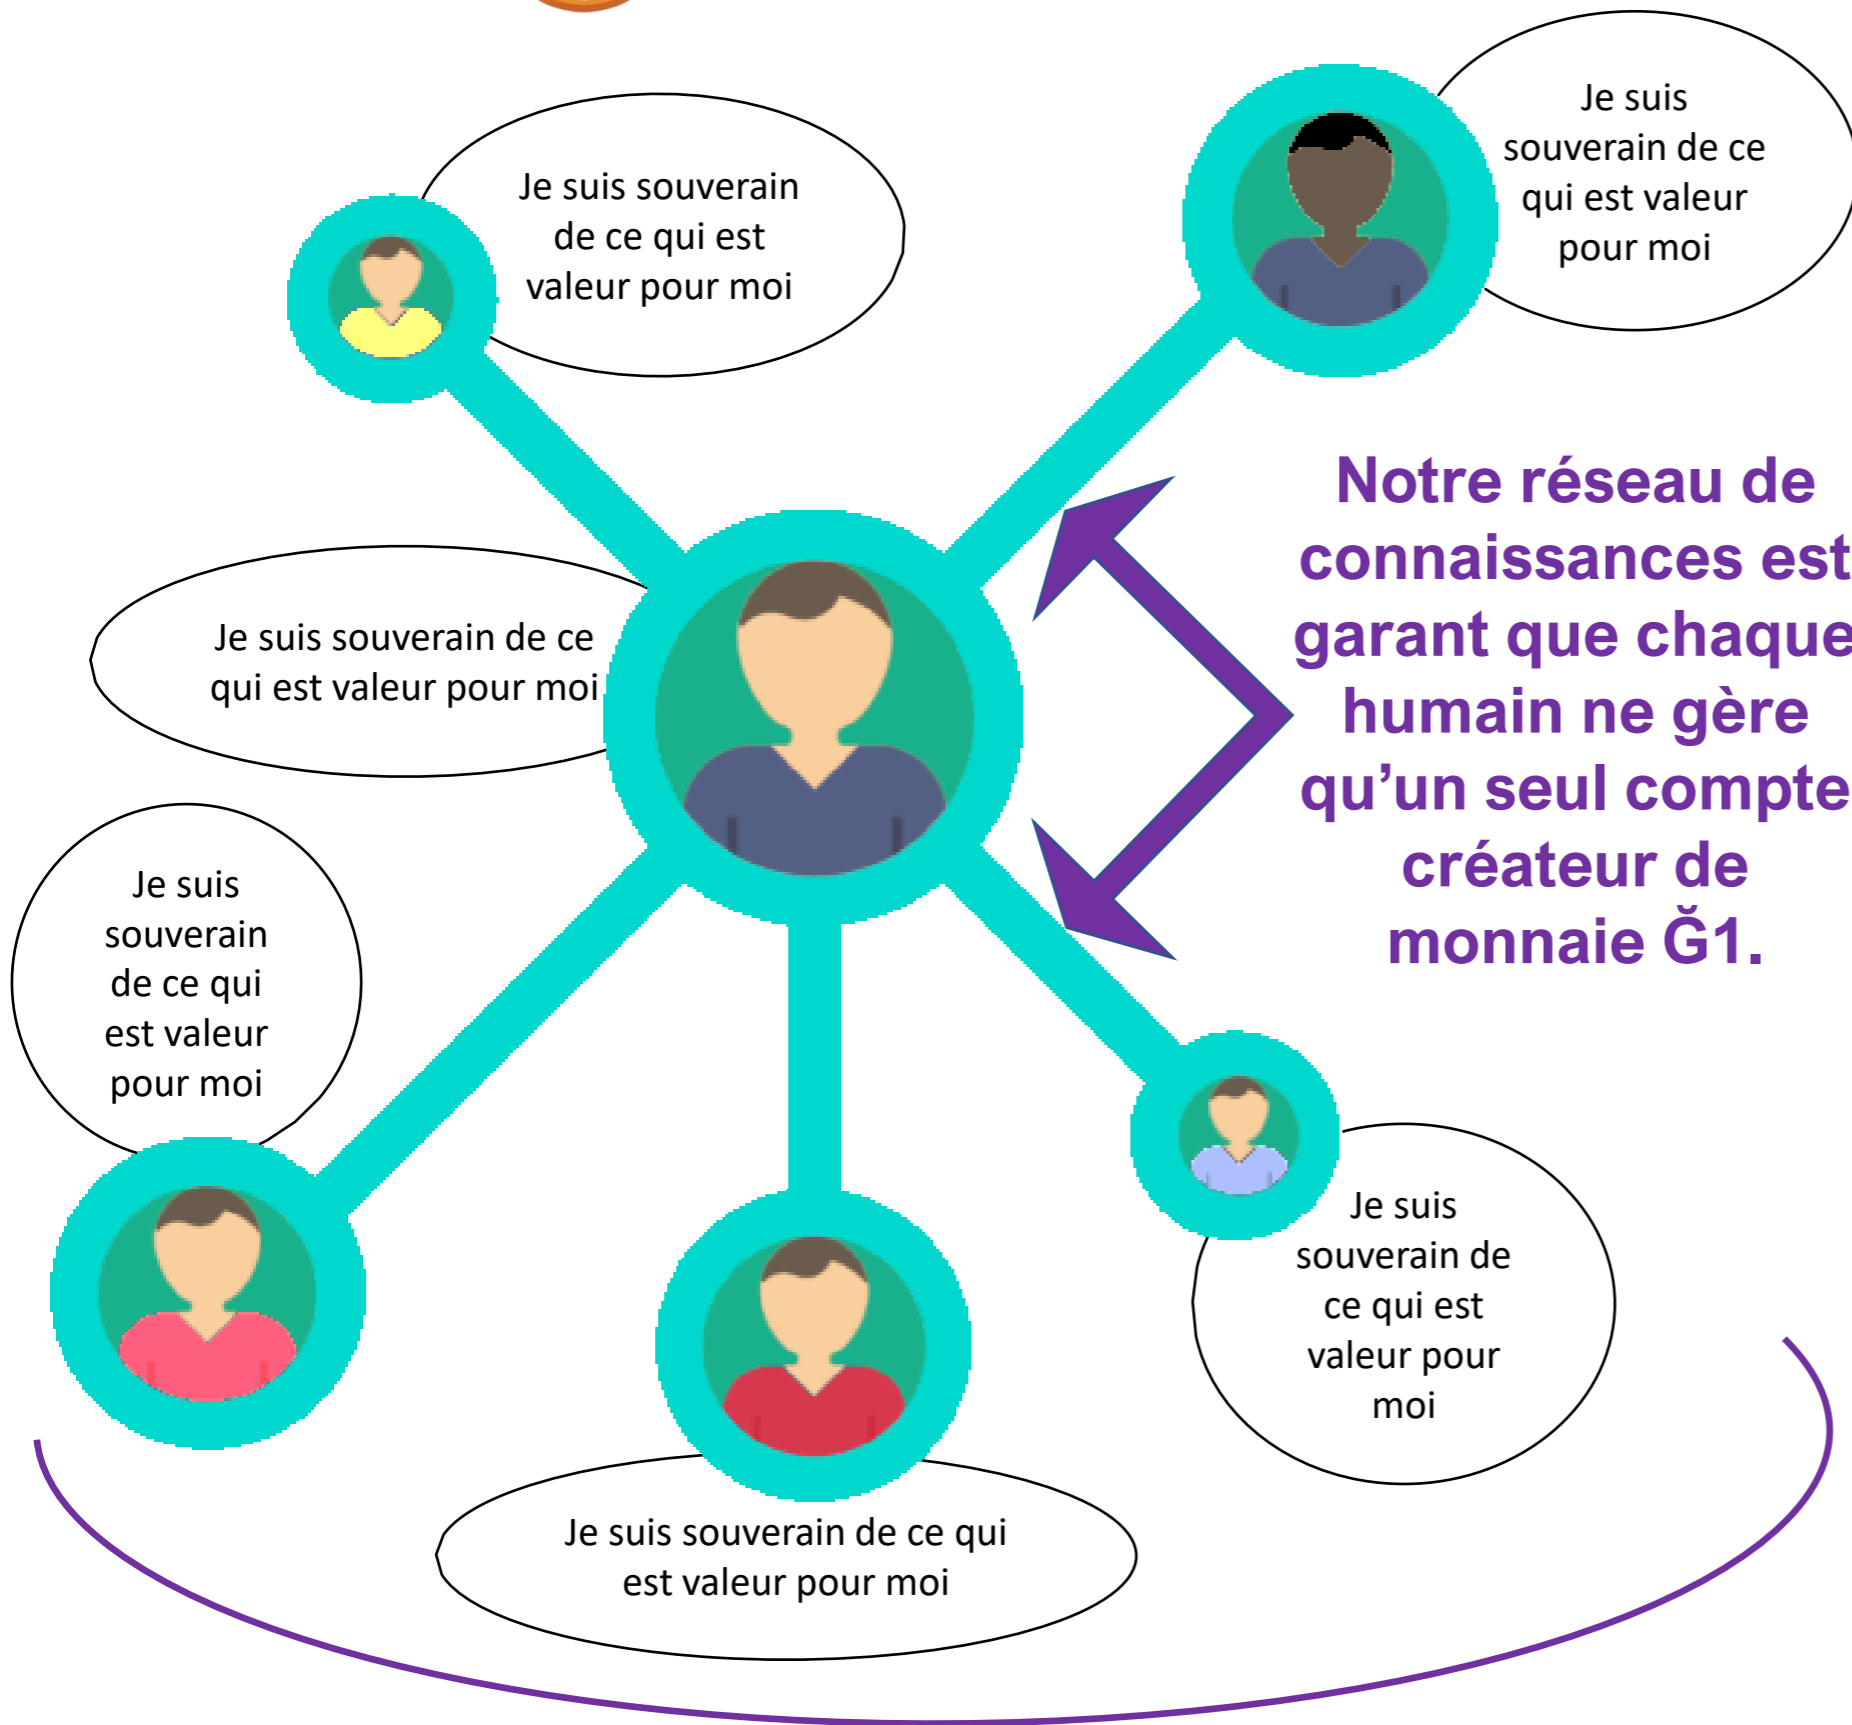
Je suis souverain de ce qui est valeur pour moi

Je suis souverain de ce qui est valeur pour moi

Je suis souverain de ce qui est valeur pour moi

Notre réseau de connaissances est garant que chaque humain ne gère qu'un seul compte créateur de monnaie Ğ1.

Je suis souverain de ce qui est valeur pour moi

Je suis souverain de ce qui est valeur pour moi

Je suis souverain de ce qui est valeur pour moi